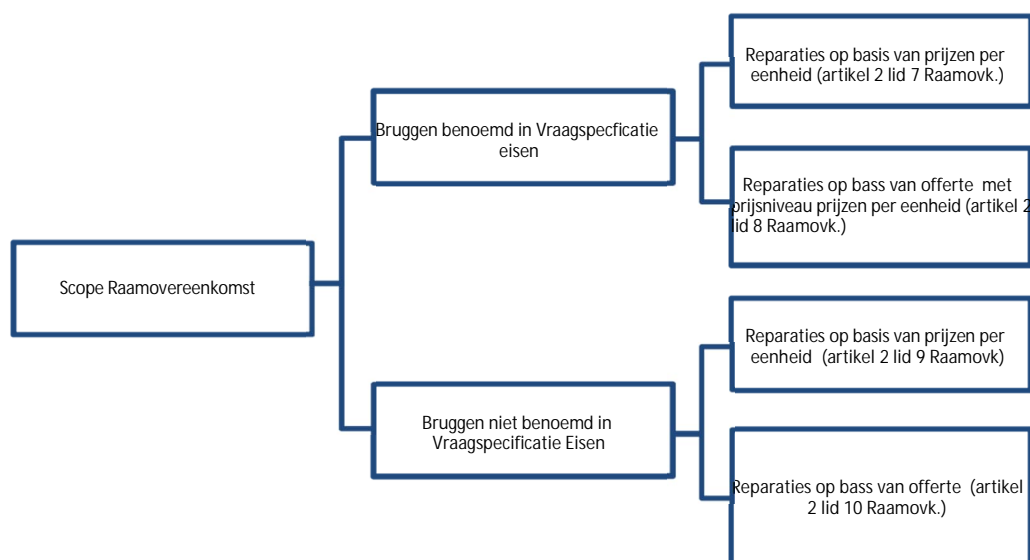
Scope Raamovereenkomst

Bruggen benoemd in Vraagspecficatie eisen

Reparaties op basis van prijzen per eenheid (artikel 2 lid 7 Raamovk.)

Reparaties op bass van offerte met prijsniveau prijzen per eenheid (artikel 2 lid 8 Raamovk.)

Bruggen niet benoemd in Vraagspecificatie Eisen

Reparaties op basis van prijzen per eenheid (artikel 2 lid 9 Raamovk)

Reparaties op bass van offerte (artikel 2 lid 10 Raamovk.)